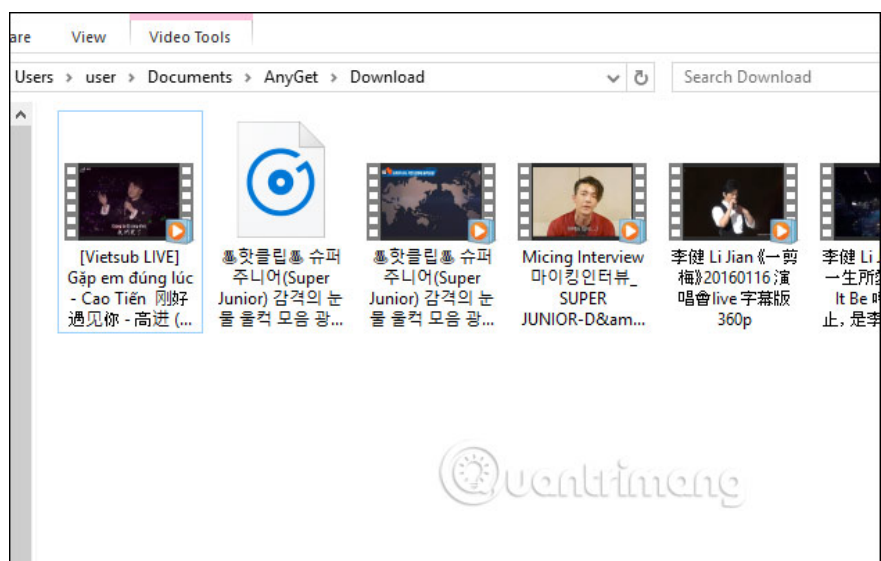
are View Video Tools

Users › user › Documents › AnyGet › Download

Search Download

[Vietsub LIVE] Gặp em đúng lúc - Cao Tiến 刚好遇见你 - 高进 (...

♨핫클립♨ 슈퍼주니어(Super Junior) 감격의 눈물 울컥 모음 광...

♨핫클립♨ 슈퍼주니어(Super Junior) 감격의 눈물 울컥 모음 광...

Micing Interview 마이킹인터뷰_SUPER JUNIOR-D&am...

李健 Li Jian《一剪梅》20160116 演唱會live 字幕版 360p

李健 Li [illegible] 一生所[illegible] It Be 吗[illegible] 止，是李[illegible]

Quantrimang